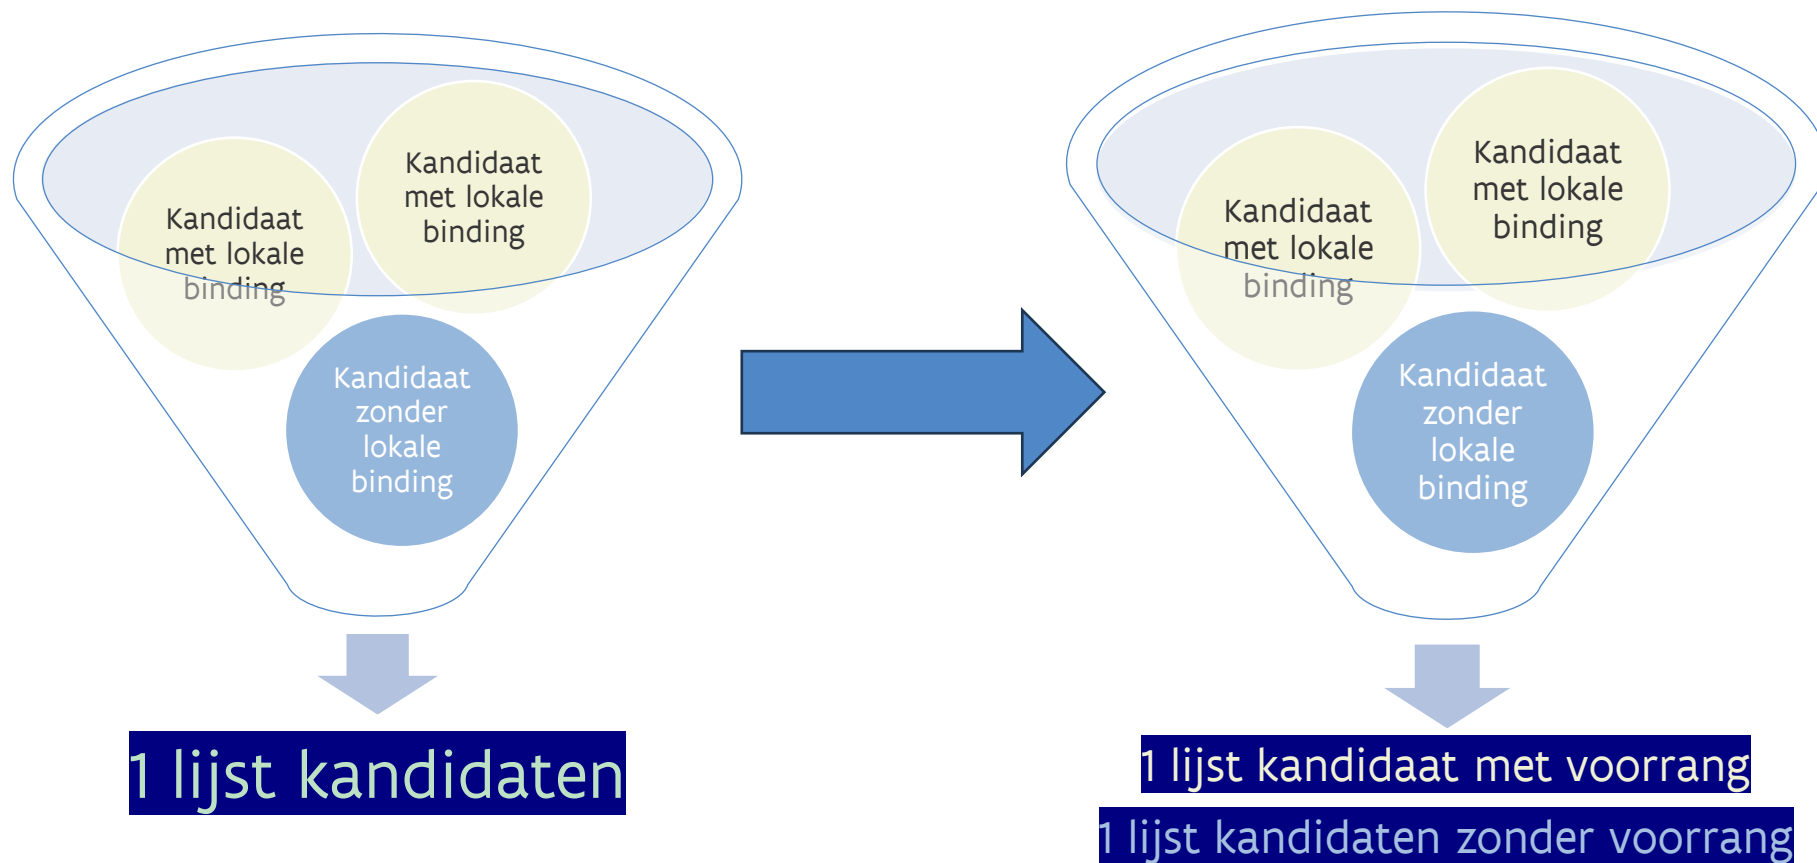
Kandidaat met lokale binding

Kandidaat met lokale binding

Kandidaat zonder lokale binding

1 lijst kandidaten

Kandidaat met lokale binding

Kandidaat met lokale binding

Kandidaat zonder lokale binding

1 lijst kandidaat met voorrang

1 lijst kandidaten zonder voorrang